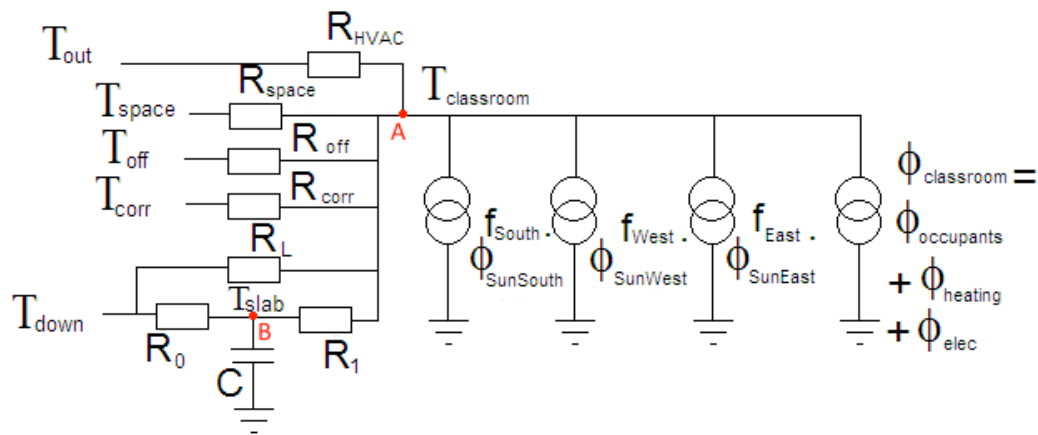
$T_{out}$
$R_{HVAC}$
$T_{space}$
$R_{space}$
$T_{classroom}$
A
$T_{off}$
$R_{off}$
$T_{corr}$
$R_{corr}$
$R_L$
$T_{down}$
$R_0$
$T_{slab}$
B
$R_1$
C
$f_{South} \cdot \phi_{SunSouth}$
$f_{West} \cdot \phi_{SunWest}$
$f_{East} \cdot \phi_{SunEast}$
$\phi_{classroom} = \phi_{occupants} + \phi_{heating} + \phi_{elec}$